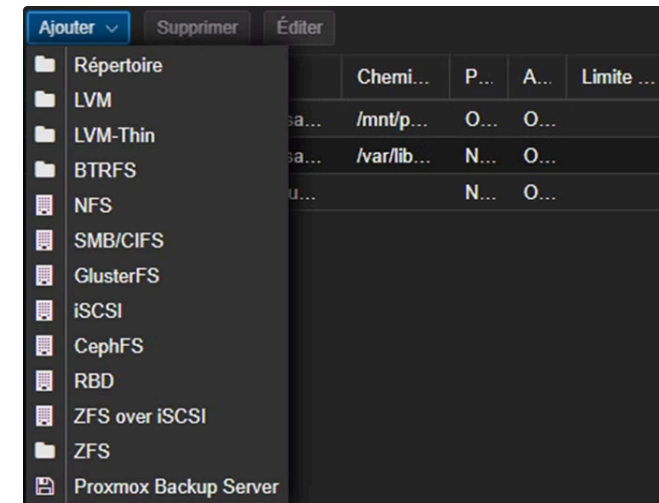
Ajouter ∨ Supprimer Éditer

Répertoire
LVM
LVM-Thin
BTRFS
NFS
SMB/CIFS
GlusterFS
iSCSI
CephFS
RBD
ZFS over iSCSI
ZFS
Proxmox Backup Server

| Chemi... | P... | A... | Limite ... |
|---|---|---|---|
| sa... /mnt/p... | O... | O... | |
| sa... /var/lib... | N... | O... | |
| u... | N... | O... | |